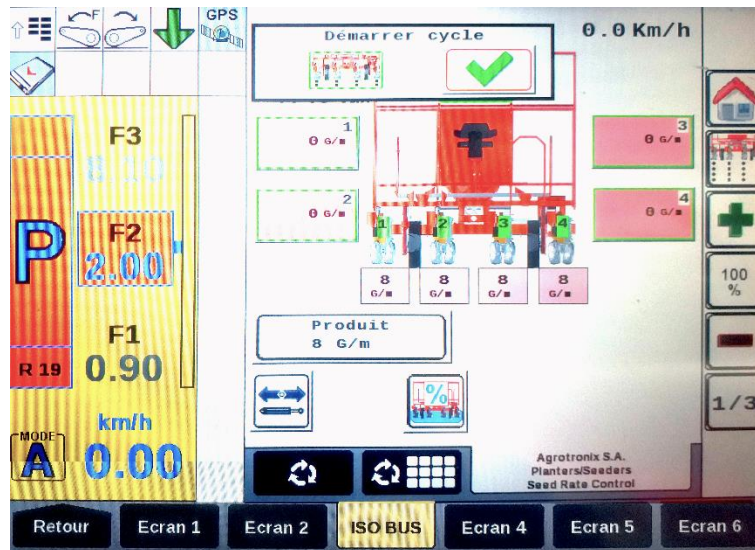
GPS

F3
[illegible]

P

F2
2.00

F1
0.90

R 19

MODE
A

km/h
0.00

Démarrer cycle

0.0 Km/h

1
0 G/m

2
0 G/m

3
0 G/m

4
0 G/m

1 2 3 4

8 G/m
8 G/m
8 G/m
8 G/m

Produit
8 G/m

%

100 %

1/3

Agrotronix S.A.
Planters/Seeders
Seed Rate Control

Retour
Ecran 1
Ecran 2
ISO BUS
Ecran 4
Ecran 5
Ecran 6